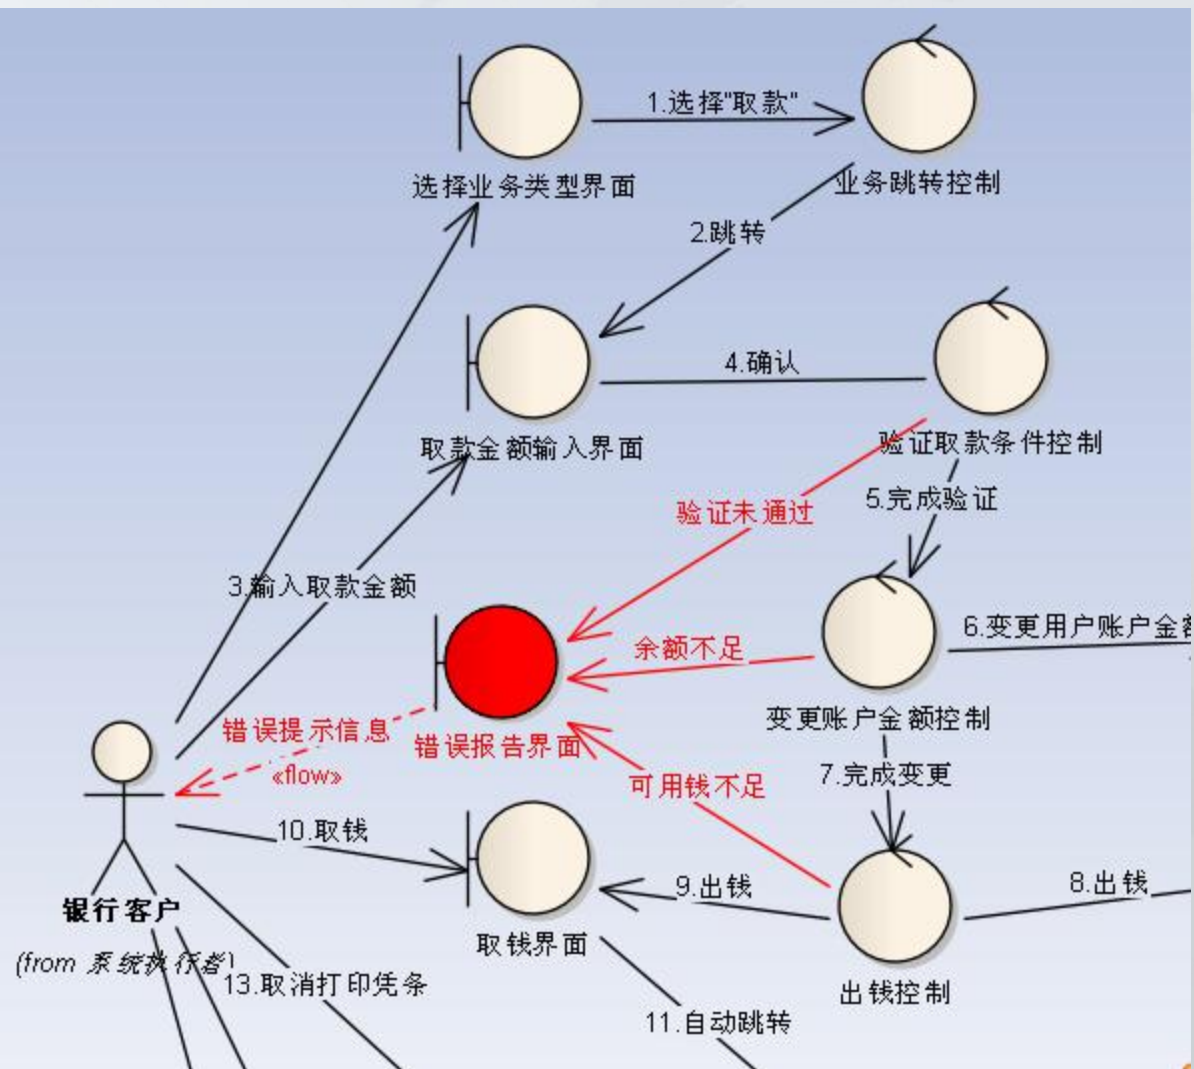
1.选择"取款"

选择业务类型界面

业务跳转控制

2.跳转

4.确认

取款金额输入界面

验证取款条件控制

5.完成验证

验证未通过

3.输入取款金额

余额不足

6.变更用户账户金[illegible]

错误提示信息

错误报告界面

变更账户金额控制

«flow»

7.完成变更

可用钱不足

10.取钱

9.出钱

8.出钱

银行客户

(from 系统执行者)

取钱界面

出钱控制

13.取消打印凭条

11.自动跳转